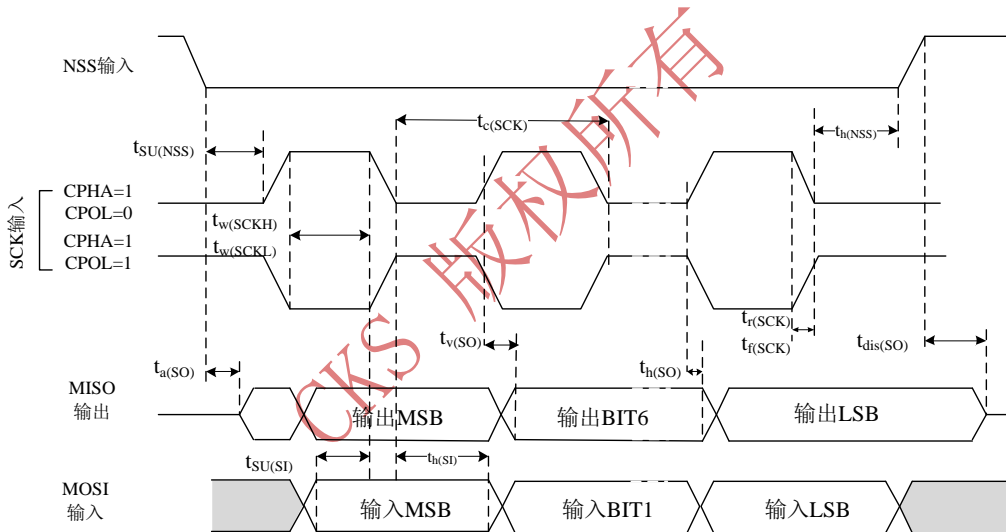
NSS输入

$t_{SU(NSS)}$

$t_{c(SCK)}$

$t_{h(NSS)}$

SCK输入

CPHA=1
CPOL=0

$t_{w(SCKH)}$

CPHA=1
CPOL=1

$t_{w(SCKL)}$

$t_{v(SO)}$

$t_{r(SCK)}$
$t_{f(SCK)}$

$t_{dis(SO)}$

$t_{a(SO)}$

$t_{h(SO)}$

MISO
输出

输出MSB

输出BIT6

输出LSB

$t_{SU(SI)}$

$t_{h(SI)}$

MOSI
输入

输入MSB

输入BIT1

输入LSB

CKS 版权所有